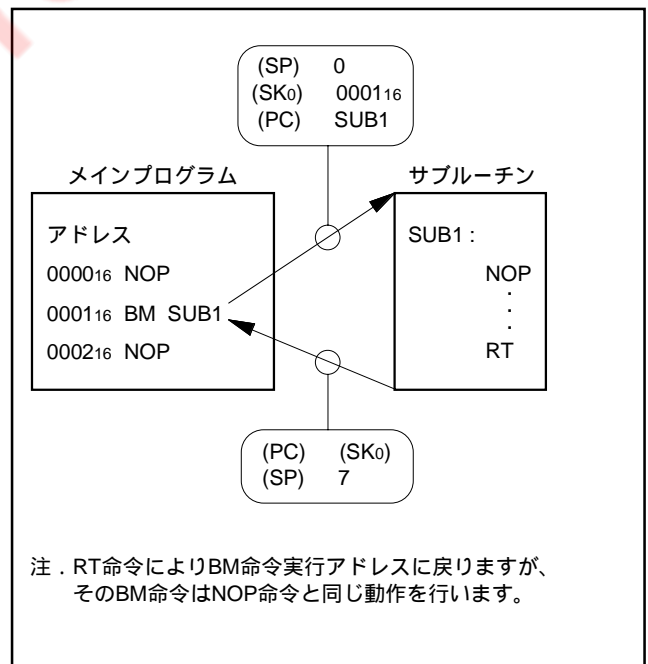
(SP) 0
($SK_0$) $0001_{16}$
(PC) SUB1

メインプログラム

アドレス
$0000_{16}$ NOP
$0001_{16}$ BM SUB1
$0002_{16}$ NOP

サブルーチン

SUB1 :
NOP
.
.
.
RT

(PC) ($SK_0$)
(SP) 7

注．RT命令によりBM命令実行アドレスに戻りますが、そのBM命令はNOP命令と同じ動作を行います。